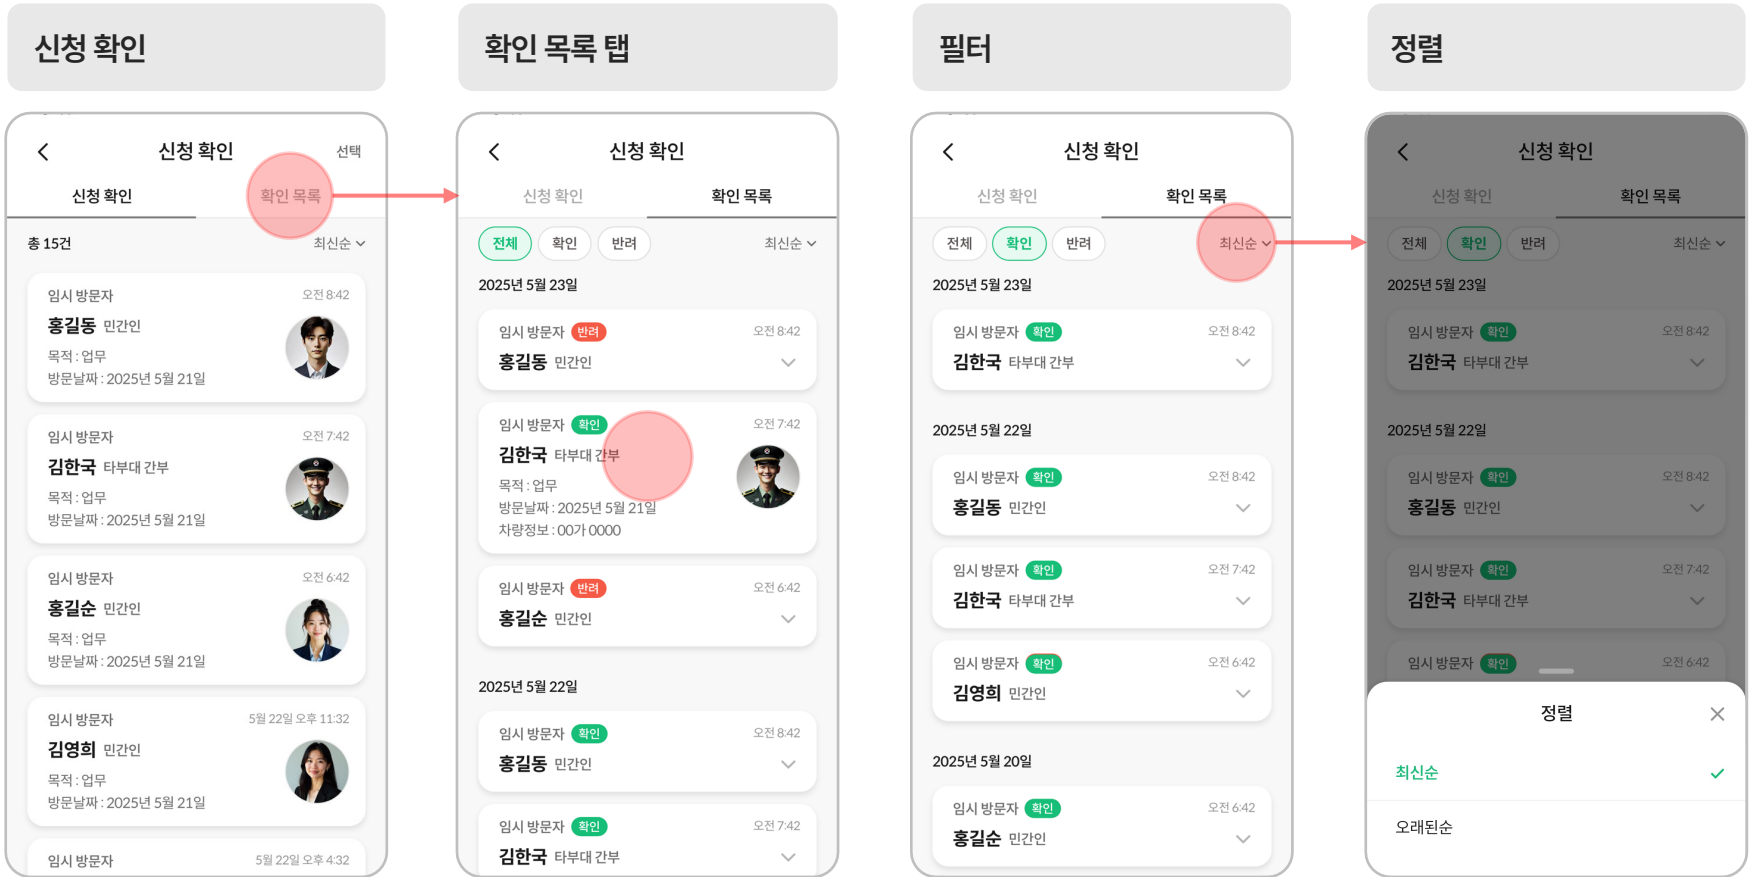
신청 확인

신청 확인 선택
신청 확인 확인 목록
총 15건 최신순

임시 방문자 오전 8:42
홍길동 민간인
목적 : 업무
방문날짜 : 2025년 5월 21일

임시 방문자 오전 7:42
김한국 타부대 간부
목적 : 업무
방문날짜 : 2025년 5월 21일

임시 방문자 오전 6:42
홍길순 민간인
목적 : 업무
방문날짜 : 2025년 5월 21일

임시 방문자 5월 22일 오후 11:32
김영희 민간인
목적 : 업무
방문날짜 : 2025년 5월 21일

임시 방문자 5월 22일 오후 4:32

확인 목록 탭

신청 확인
신청 확인 확인 목록
전체 확인 반려 최신순
2025년 5월 23일
임시 방문자 반려 오전 8:42
홍길동 민간인
임시 방문자 확인 오전 7:42
김한국 타부대 간부
목적 : 업무
방문날짜 : 2025년 5월 21일
차량정보 : 00가 0000
임시 방문자 반려 오전 6:42
홍길순 민간인
2025년 5월 22일
임시 방문자 확인 오전 8:42
홍길동 민간인
임시 방문자 확인 오전 7:42
김한국 타부대 간부

필터

신청 확인
신청 확인 확인 목록
전체 확인 반려 최신순
2025년 5월 23일
임시 방문자 확인 오전 8:42
김한국 타부대 간부
2025년 5월 22일
임시 방문자 확인 오전 8:42
홍길동 민간인
임시 방문자 확인 오전 7:42
김한국 타부대 간부
임시 방문자 확인 오전 6:42
김영희 민간인
2025년 5월 20일
임시 방문자 확인 오전 6:42
홍길순 민간인

정렬

신청 확인
신청 확인 확인 목록
전체 확인 반려 최신순
2025년 5월 23일
임시 방문자 확인 오전 8:42
김한국 타부대 간부
2025년 5월 22일
임시 방문자 확인 오전 8:42
홍길동 민간인
임시 방문자 확인 오전 7:42
김한국 타부대 간부
임시 방문자 확인 오전 6:42
정렬
최신순
오래된순